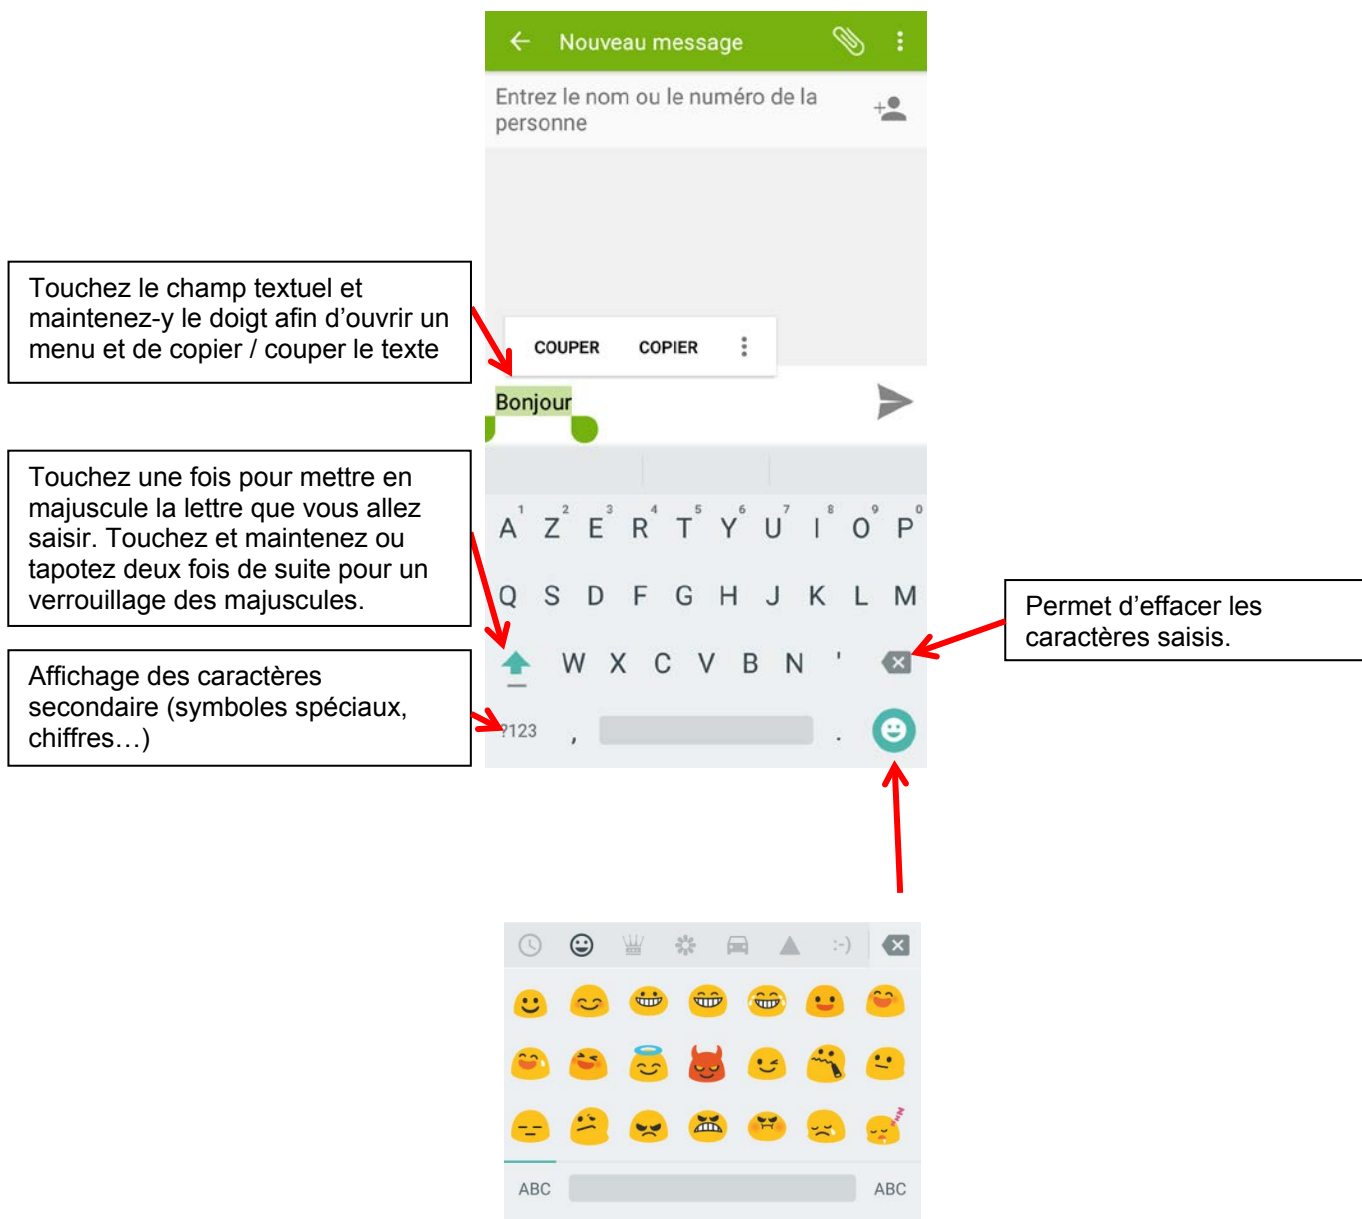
Nouveau message

Entrez le nom ou le numéro de la personne

Touchez le champ textuel et maintenez-y le doigt afin d'ouvrir un menu et de copier / couper le texte

COUPER COPIER

Bonjour

Touchez une fois pour mettre en majuscule la lettre que vous allez saisir. Touchez et maintenez ou tapotez deux fois de suite pour un verrouillage des majuscules.

1 2 3 4 5 6 7 8 9 0
A Z E R T Y U I O P
Q S D F G H J K L M
W X C V B N '

Affichage des caractères secondaire (symboles spéciaux, chiffres…)

?123 , .

Permet d'effacer les caractères saisis.

:-)

ABC ABC